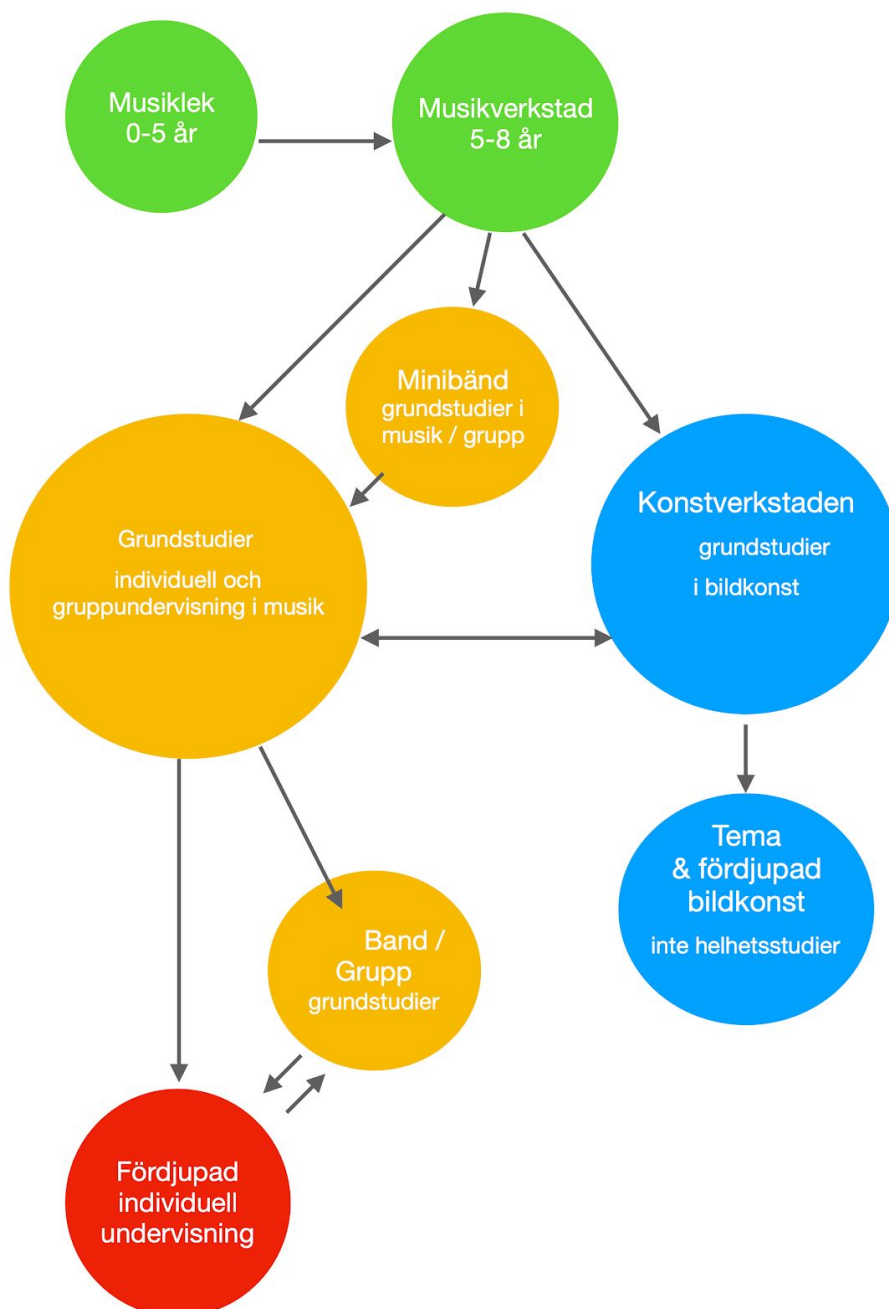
Musiklek
0-5 år

Musikverkstad
5-8 år

Minibänd
grundstudier i
musik / grupp

Grundstudier

individuell och
gruppundervisning i musik

Konstverkstaden

grundstudier
i bildkonst

Tema
& fördjupad
bildkonst

inte helhetsstudier

Band /
Grupp
grundstudier

Fördjupad
individuell
undervisning